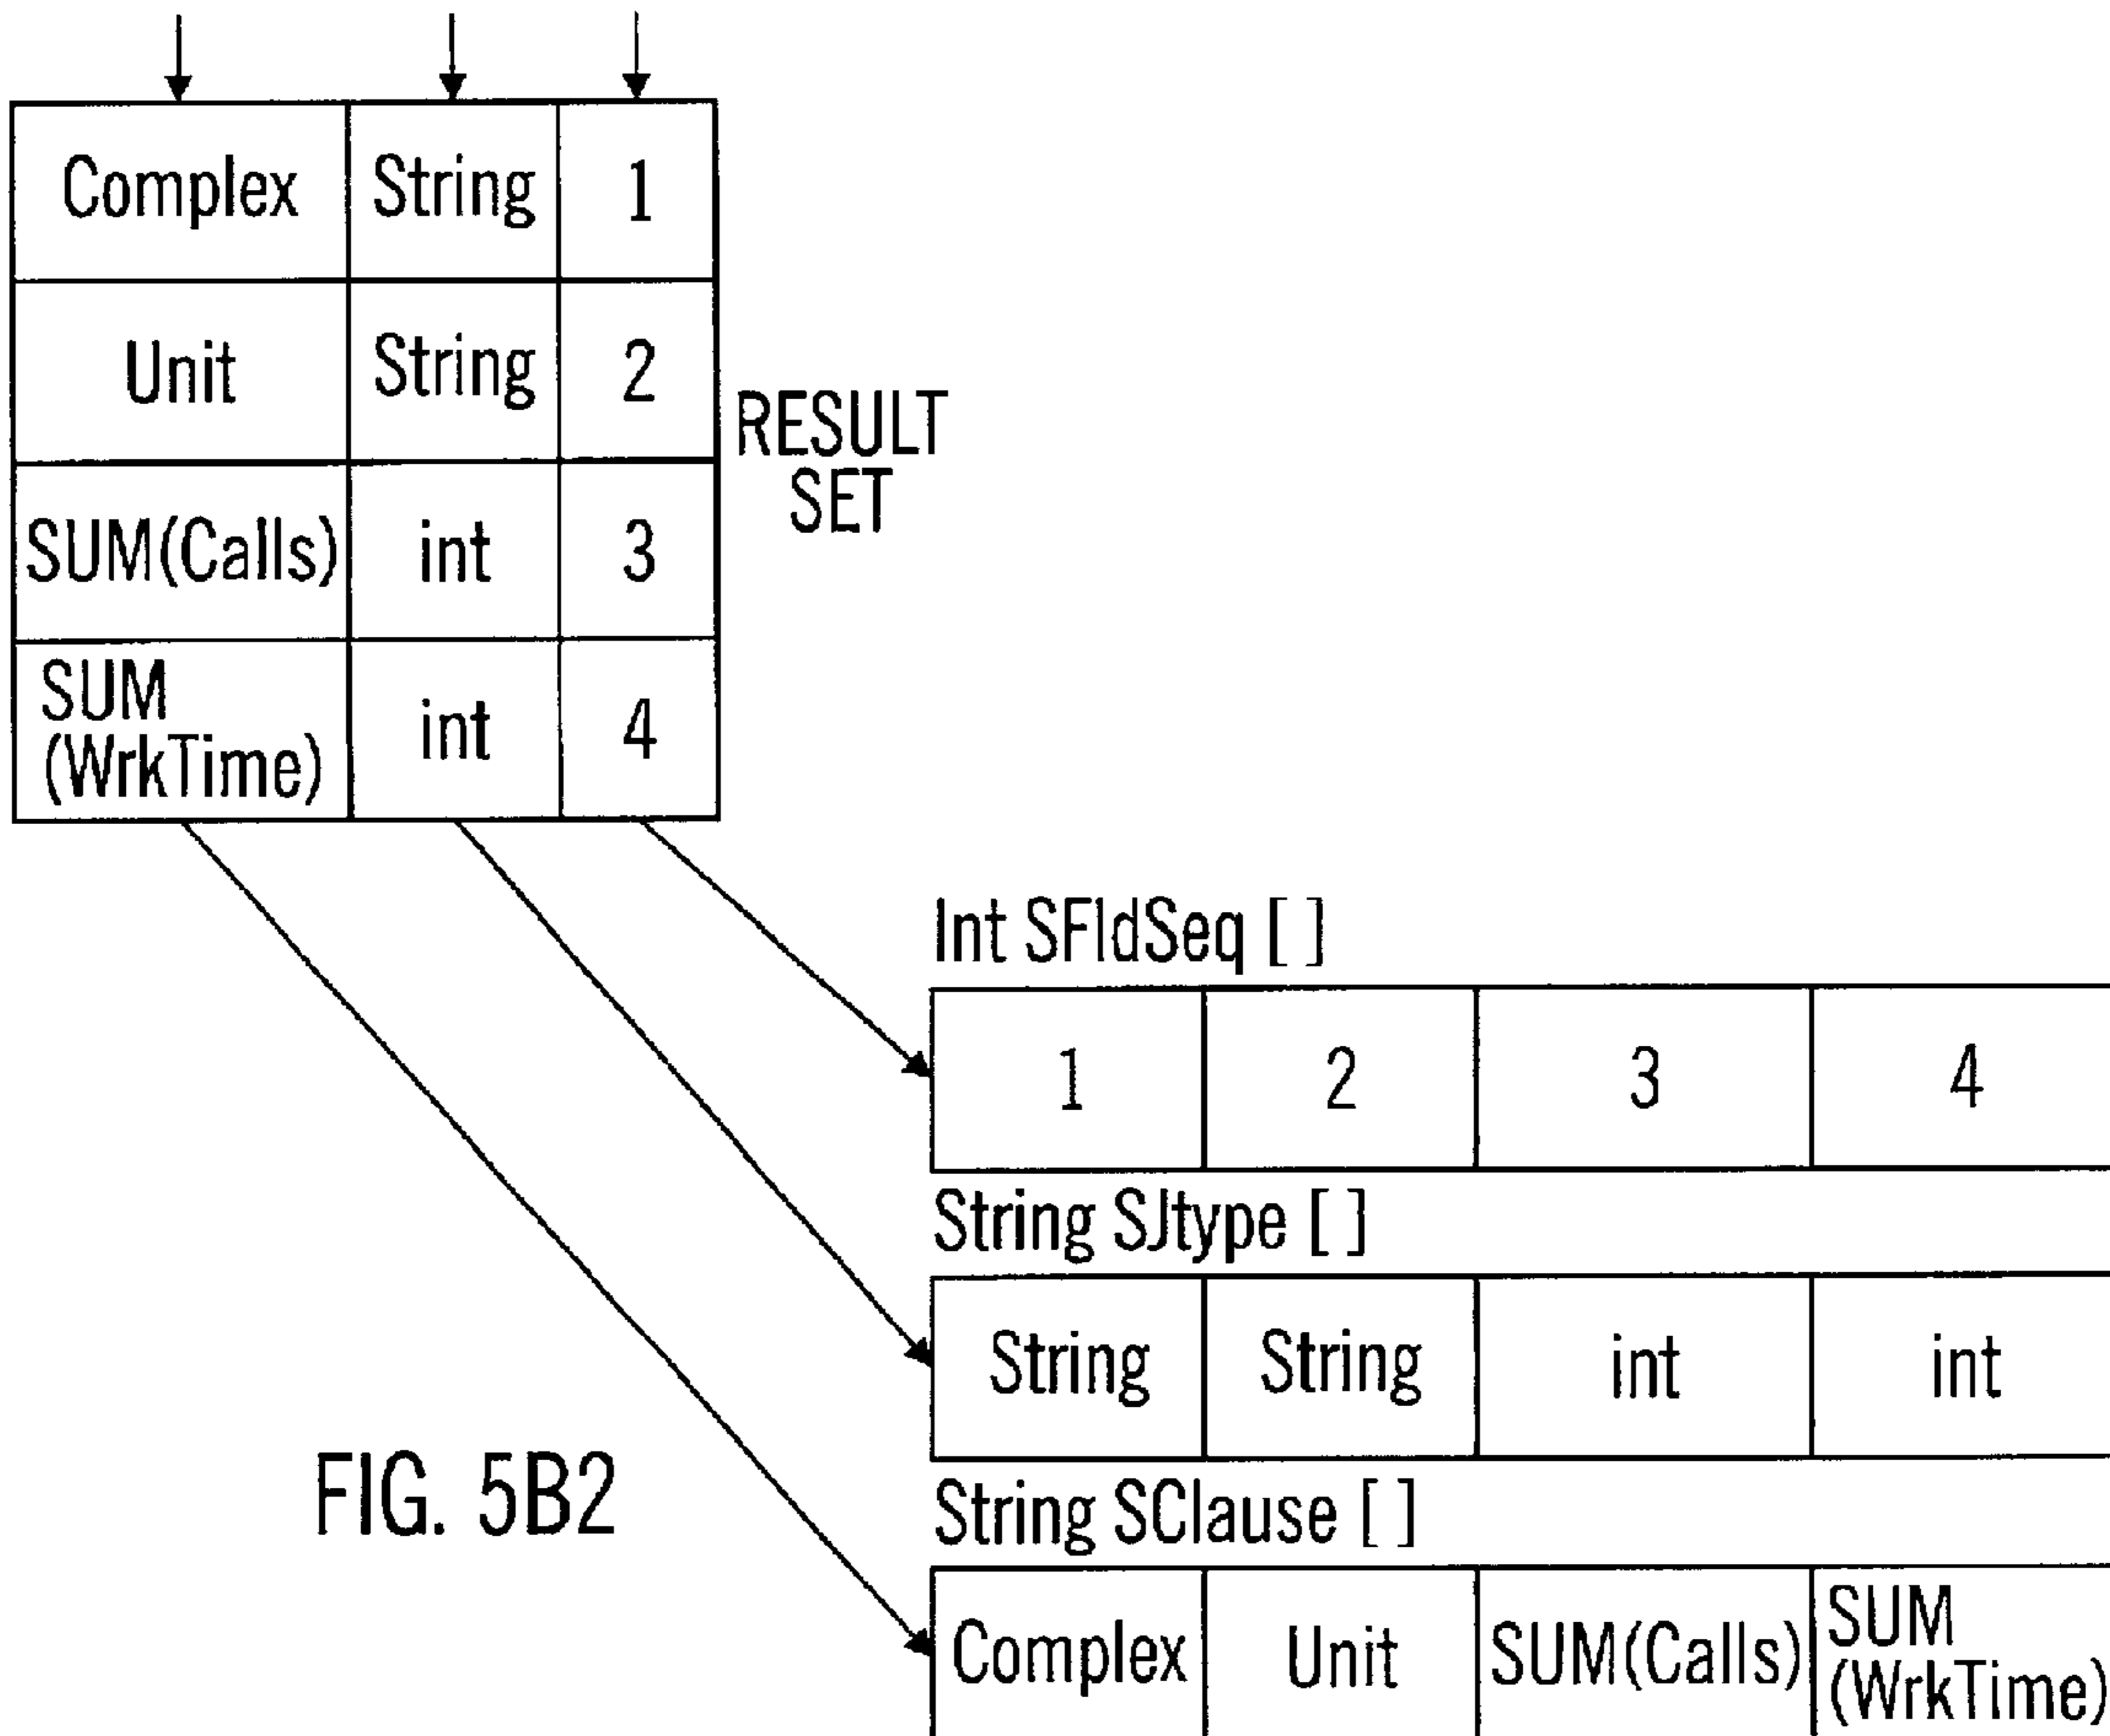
| Complex | String | 1 |
|---|---|---|
| Unit | String | 2 |
| SUM(Calls) | int | 3 |
| SUM (WrkTime) | int | 4 |

RESULT SET

Int SFldSeq [ ]

| 1 | 2 | 3 | 4 |
|---|---|---|---|

String SJtype [ ]

| String | String | int | int |
|---|---|---|---|

FIG. 5B2

String SClause [ ]

| Complex | Unit | SUM(Calls) | SUM (WrkTime) |
|---|---|---|---|